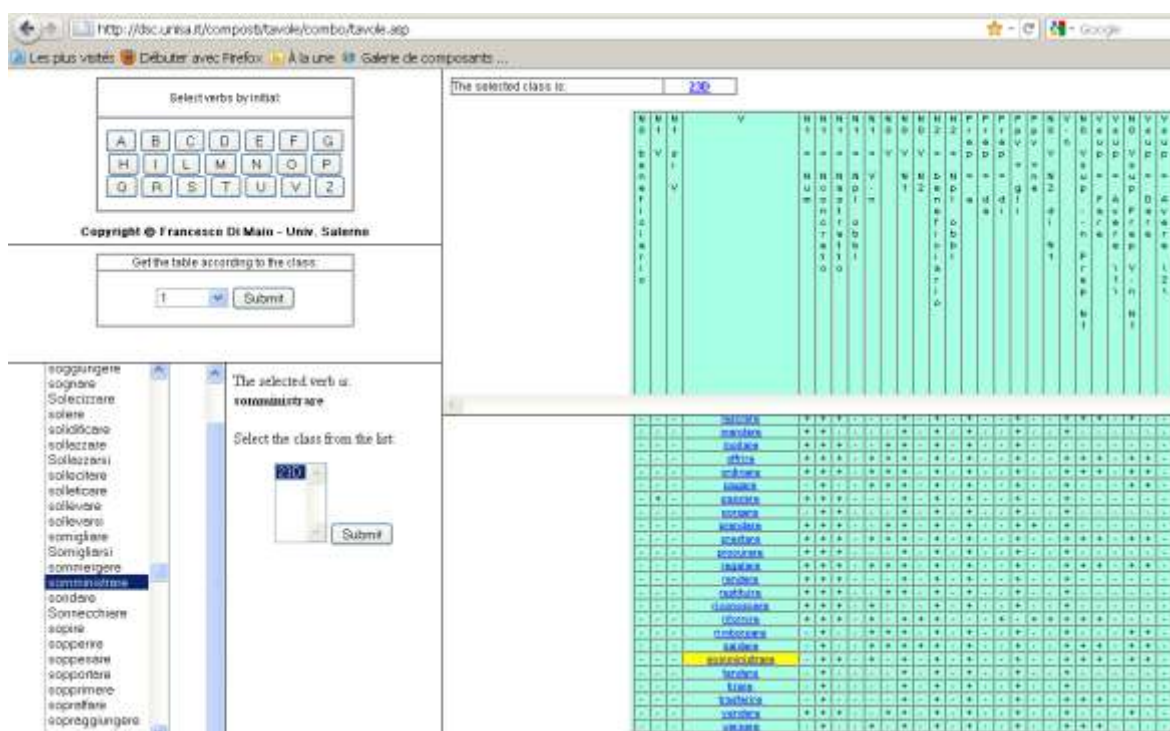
http://dsc.unisa.it/composti/tavole/combo/tavole.asp

Les plus visités Débuter avec Firefox À la une Galerie de composants ...

Select verbs by initial:

A B C D E F G
H I L M N O P
Q R S T U V Z

Copyright © Francesco Di Maio - Univ. Salerno

Get the table according to the class:

1 Submit

soggiungere
sognare
Solecizzare
solere
solidificare
sollazzare
Sollazzarsi
sollecitare
solleticare
sollevare
sollevarsi
somigliare
Somigliarsi
sommergere
somministrare
sondare
Sonnecchiare
sopire
sopperire
soppesare
sopportare
sopprimere
sopraffare
sopraggiungere

The selected verb is:
somministrare

Select the class from the list:

210

Submit

The selected class is: 210

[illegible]

mandare
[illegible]
offrire
ordinare
pagare
passare
portare
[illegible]
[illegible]
procurare
regalare
rendere
restituire
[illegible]
riferire
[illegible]
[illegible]
somministrare
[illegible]
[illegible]
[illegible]
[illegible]
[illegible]